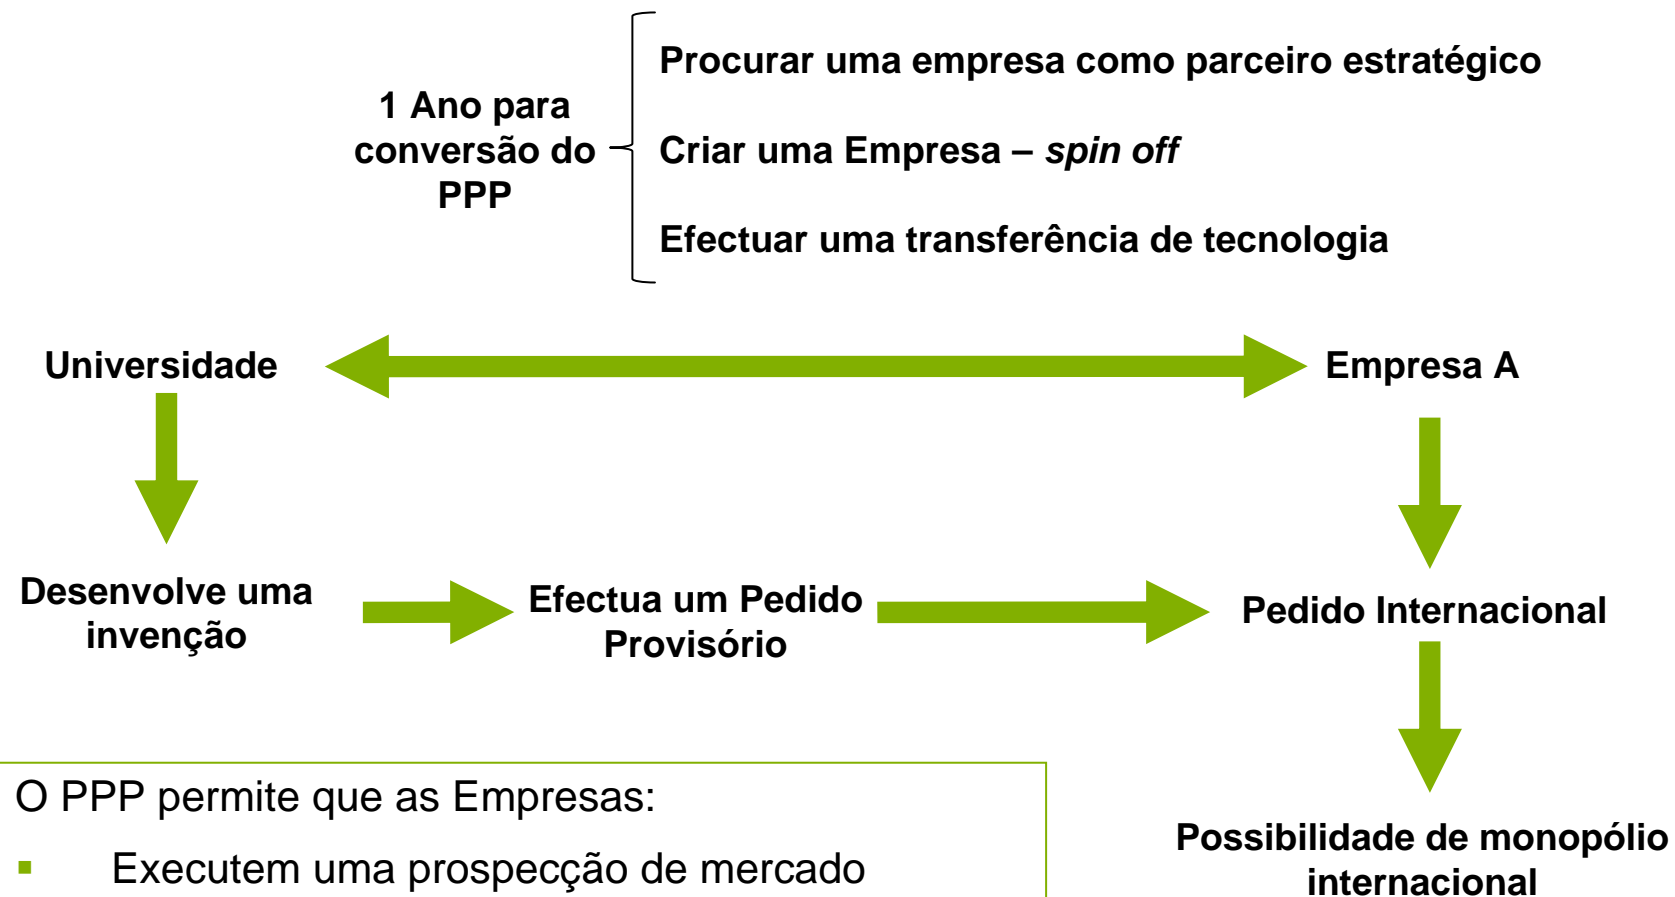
1 Ano para conversão do PPP

Procurar uma empresa como parceiro estratégico

Criar uma Empresa – *spin off*

Efectuar uma transferência de tecnologia

Universidade

Empresa A

Desenvolve uma invenção

Efectua um Pedido Provisório

Pedido Internacional

Possibilidade de monopólio internacional

O PPP permite que as Empresas:

▪ Executem uma prospecção de mercado